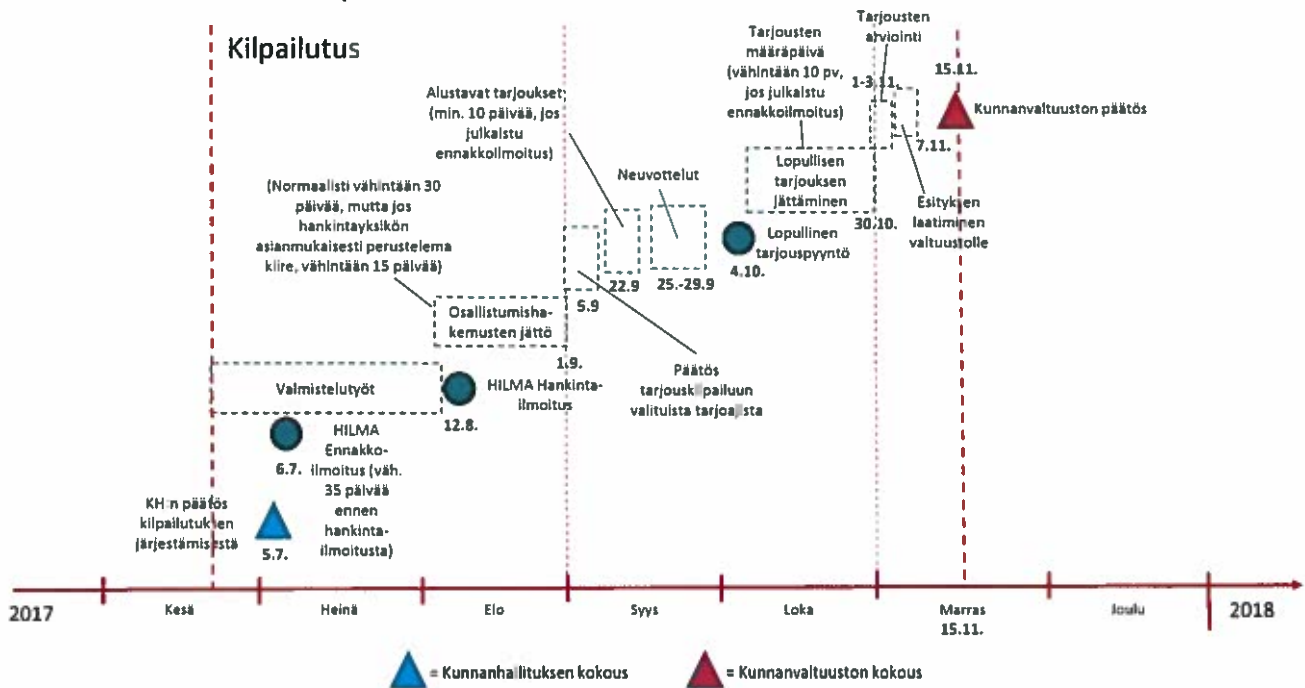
Kilpailutus

Tarjousten arviointi

Tarjousten määräpäivä (vähintään 10 pv, jos julkaistu ennakkoilmoitus)

15.11.

Kunnanvaltuuston päätös

1-3.11.

7.11.

Alustavat tarjoukset (min. 10 päivää, jos julkaistu ennakkoilmoitus)

Neuvottelut

Lopullisen tarjouksen jättäminen

30.10.

Esityksen laatiminen valtuustolle

(Normaalisti vähintään 30 päivää, mutta jos hankintayksikön asianmukaisesti perustelema kiire, vähintään 15 päivää)

22.9

25.-29.9

Lopullinen tarjouspyyntö

4.10.

5.9

Osallistumishakemusten jättö

1.9.

Päätös tarjouskilpailuun valituista tarjoajista

Valmistelutyöt

HILMA Hankintailmoitus

12.8.

HILMA Ennakkoilmoitus (väh. 35 päivää ennen hankintailmoitusta)

6.7.

KH:n päätös kilpailutuksen järjestämisestä

5.7.

2017 Kesä Heinä Elo Syys Loka Marras 15.11. Joulu 2018

= Kunnanhallituksen kokous

= Kunnanvaltuuston kokous